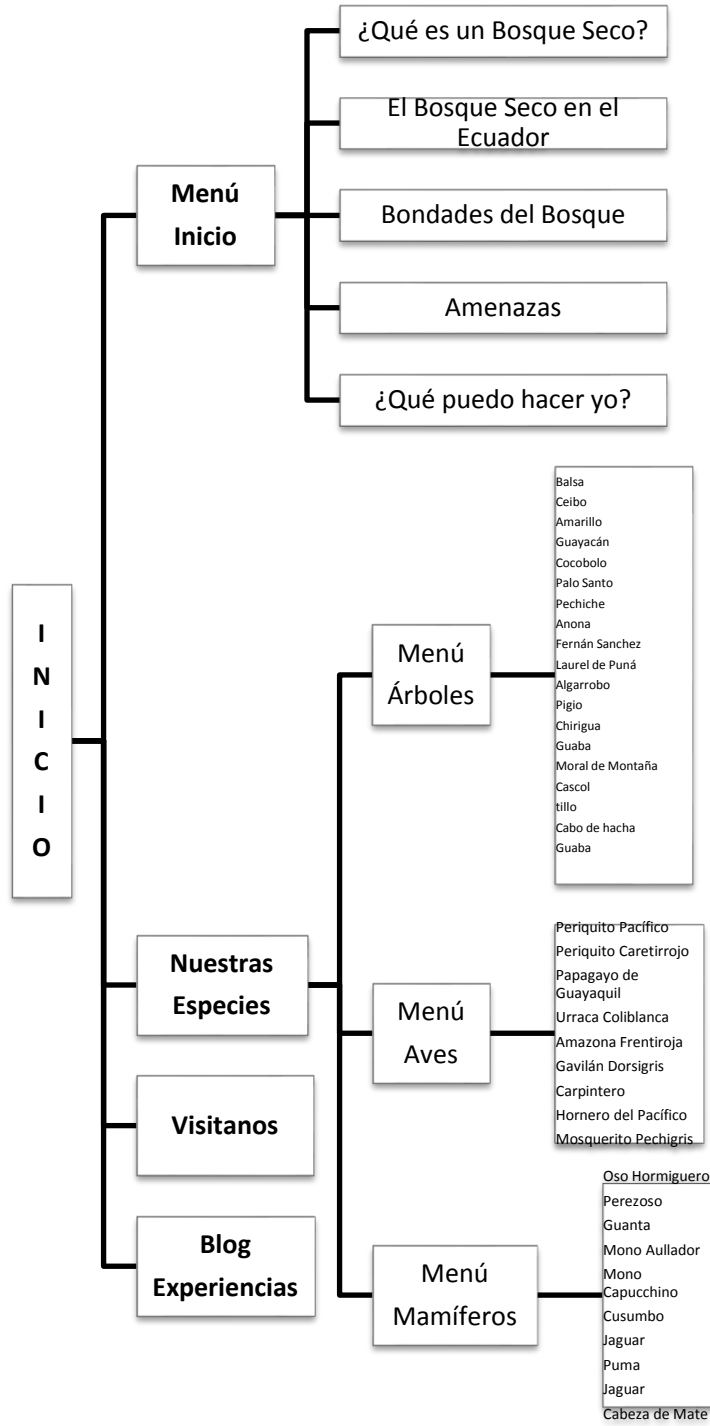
INICIO

Menú Inicio

¿Qué es un Bosque Seco?

El Bosque Seco en el Ecuador

Bondades del Bosque

Amenazas

¿Qué puedo hacer yo?

Nuestras Especies

Menú Árboles

Balsa
Ceibo
Amarillo
Guayacán
Cocobolo
Palo Santo
Pechiche
Anona
Fernán Sanchez
Laurel de Puná
Algarrobo
Pigio
Chirigua
Guaba
Moral de Montaña
Cascol
tillo
Cabo de hacha
Guaba

Menú Aves

Periquito Pacífico
Periquito Caretirrojo
Papagayo de Guayaquil
Urraca Coliblanca
Amazona Frentiroja
Gavilán Dorsigris
Carpintero
Hornero del Pacífico
Mosquerito Pechigris

Menú Mamíferos

Oso Hormiguero
Perezoso
Guanta
Mono Aullador
Mono Capucchino
Cusumbo
Jaguar
Puma
Jaguar
Cabeza de Mate

Visitanos

Blog Experiencias